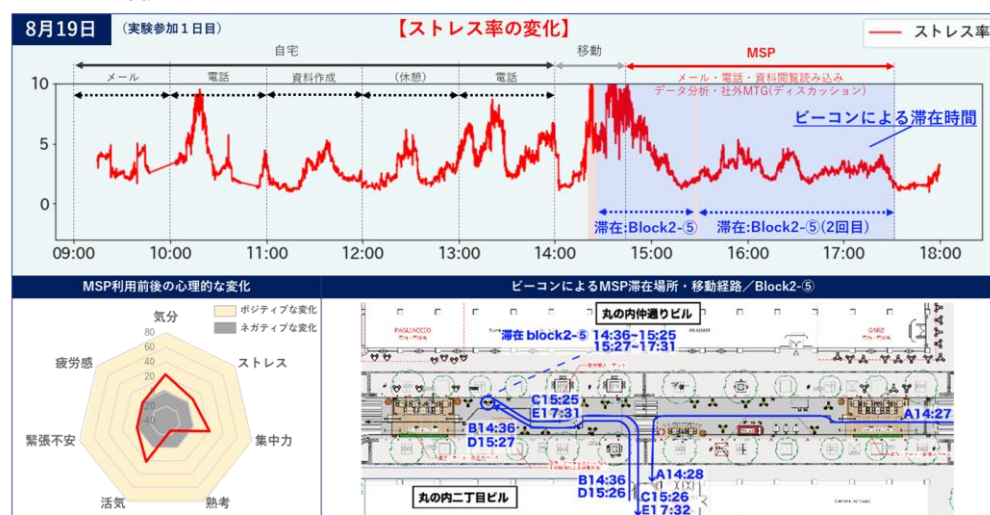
8月19日 （実験参加１日目）

【ストレス率の変化】

ストレス率

自宅

移動

MSP

メール

電話

資料作成

（休憩）

電話

メール・電話・資料閲覧読み込み
データ分析・社外MTG（ディスカッション）

ビーコンによる滞在時間

10
5
0

滞在:Block2-⑤

滞在:Block2-⑤(2回目)

09:00 10:00 11:00 12:00 13:00 14:00 15:00 16:00 17:00 18:00

MSP利用前後の心理的な変化

ポジティブな変化
ネガティブな変化

気分
ストレス
集中力
熟考
活気
緊張不安
疲労感

80
60
40
20
0

ビーコンによるMSP滞在場所・移動経路／Block2-⑤

丸の内仲通りビル

滞在 block2-⑤ 14:36-15:25
15:27-17:31

C15:25
E17:31

B14:36
D15:27

A14:27

A14:28

B14:36
D15:26

C15:26
E17:32

丸の内二丁目ビル